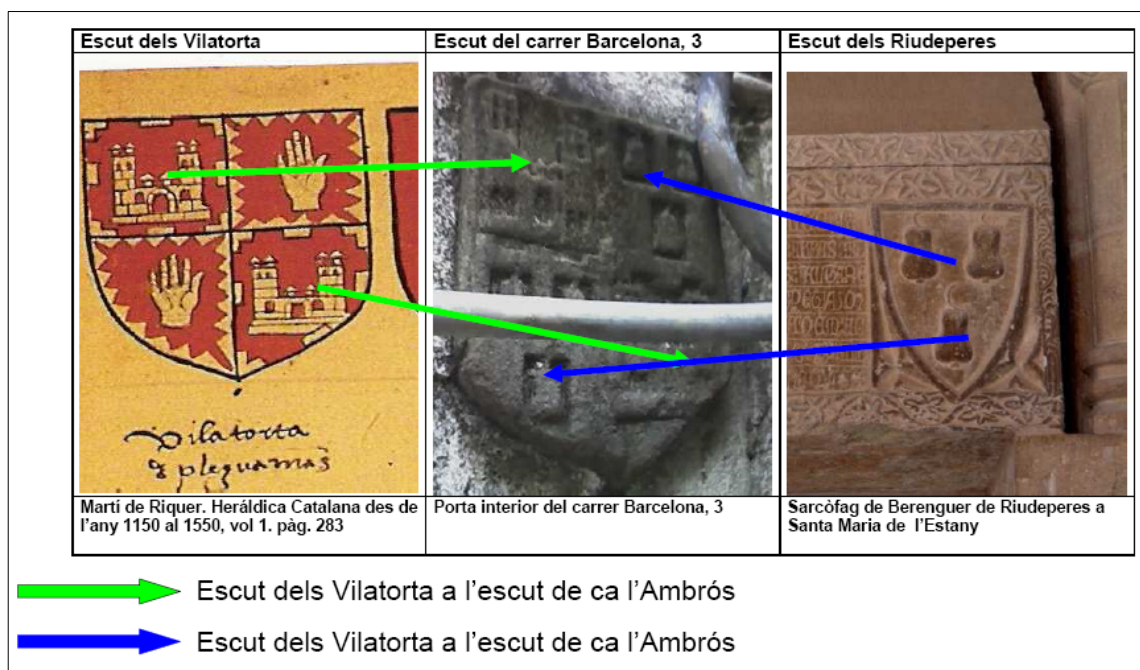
| Escut dels Vilatorta | Escut del carrer Barcelona, 3 | Escut dels Riudeperes |
|---|---|---|
| Vilatorta & pleguamas | | |
| Martí de Riquer. Heràldica Catalana des de l'any 1150 al 1550, vol 1. pàg. 283 | Porta interior del carrer Barcelona, 3 | Sarcòfag de Berenguer de Riudeperes a Santa Maria de l'Estany |

Escut dels Vilatorta a l'escut de ca l'Ambrós

Escut dels Vilatorta a l'escut de ca l'Ambrós